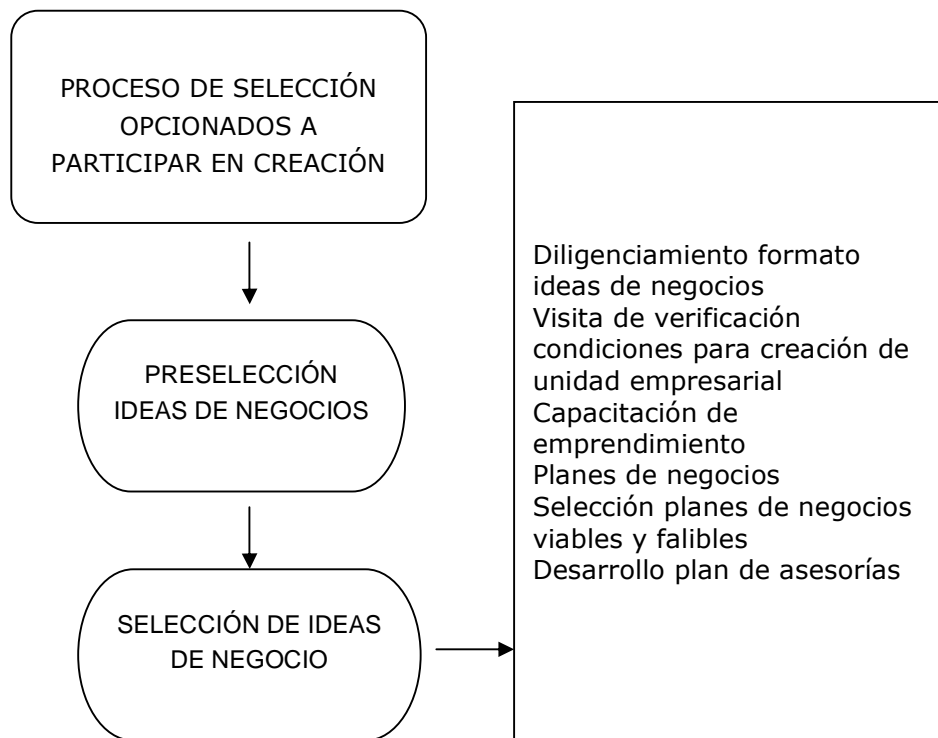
PROCESO DE SELECCIÓN OPCIONADOS A PARTICIPAR EN CREACIÓN

PRESELECCIÓN IDEAS DE NEGOCIOS

SELECCIÓN DE IDEAS DE NEGOCIO

Diligenciamiento formato ideas de negocios
Visita de verificación condiciones para creación de unidad empresarial
Capacitación de emprendimiento
Planes de negocios
Selección planes de negocios viables y falibles
Desarrollo plan de asesorías